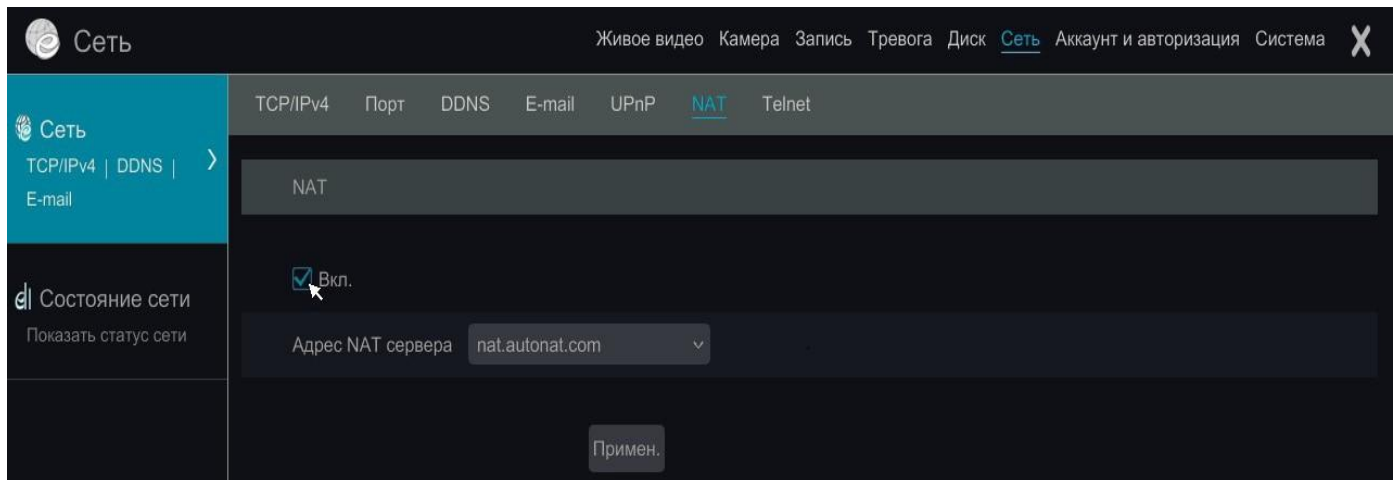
Сеть

Живое видео Камера Запись Тревога Диск Сеть Аккаунт и авторизация Система X

Сеть
TCP/IPv4 | DDNS | E-mail

Состояние сети
Показать статус сети

TCP/IPv4 Порт DDNS E-mail UPnP NAT Telnet

NAT

Вкл.

Адрес NAT сервера nat.autonat.com

Примен.